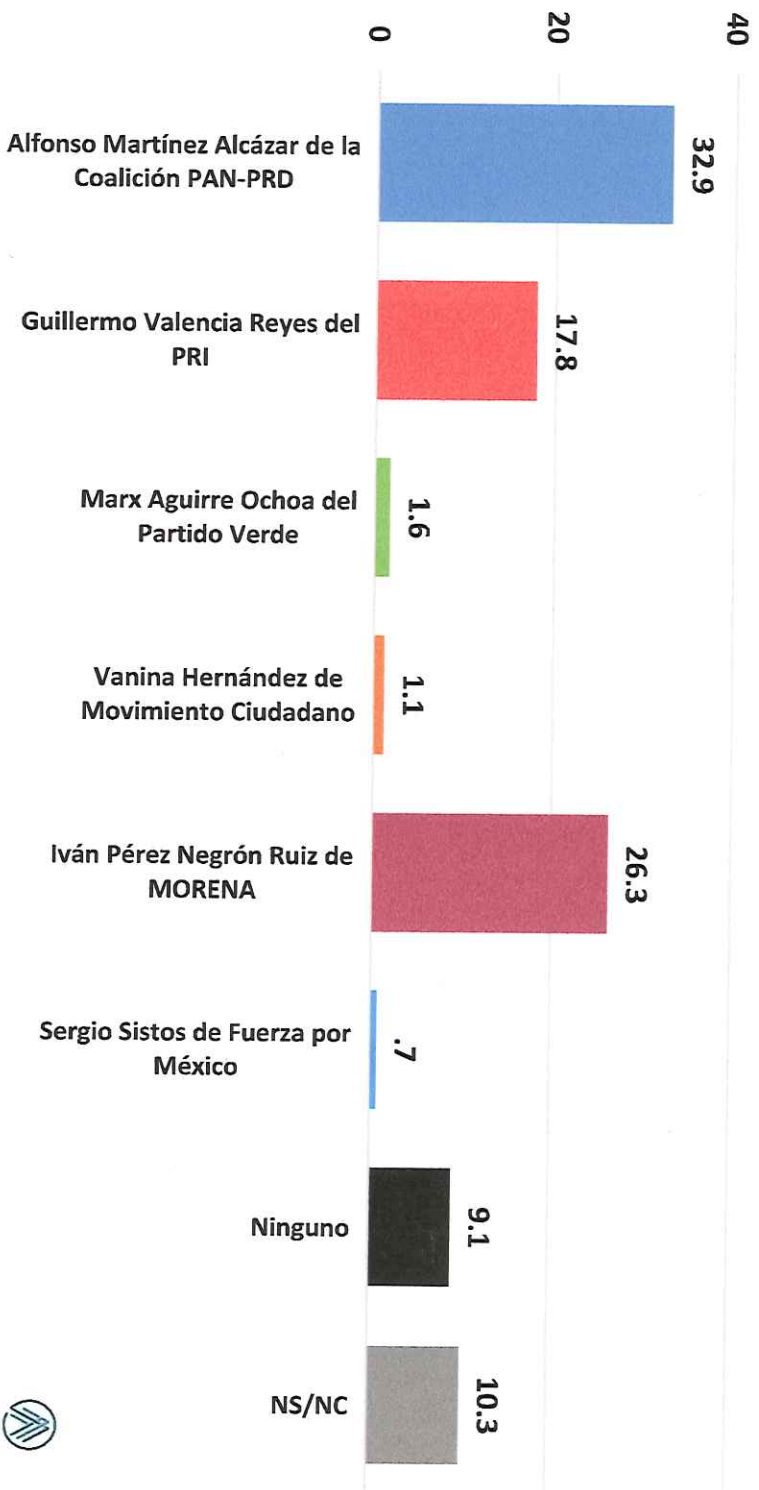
0
20
40

Alfonso Martínez Alcázar de la Coalición PAN-PRD
32.9

Guillermo Valencia Reyes del PRI
17.8

Marx Aguirre Ochoa del Partido Verde
1.6

Vanina Hernández de Movimiento Ciudadano
1.1

Iván Pérez Negrón Ruiz de MORENA
26.3

Sergio Sistos de Fuerza por México
.7

Ninguno
9.1

NS/NC
10.3